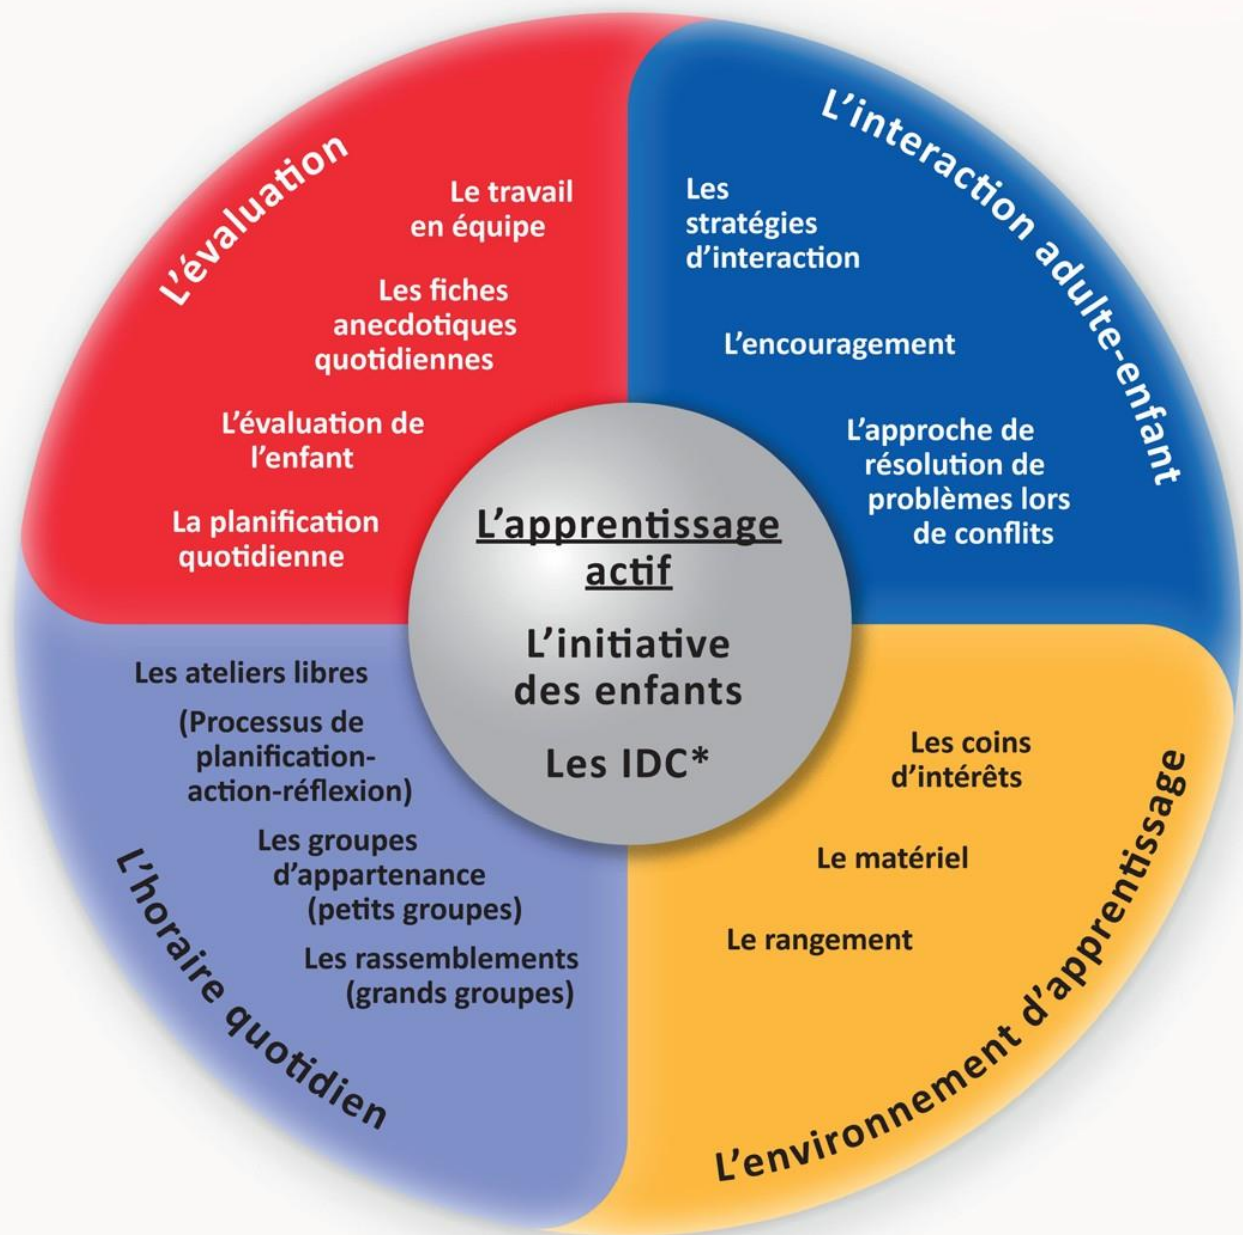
L'évaluation

Le travail en équipe

Les fiches anecdotiques quotidiennes

L'évaluation de l'enfant

La planification quotidienne

L'interaction adulte-enfant

Les stratégies d'interaction

L'encouragement

L'approche de résolution de problèmes lors de conflits

L'apprentissage actif

L'initiative des enfants

Les IDC*

Les ateliers libres

(Processus de planification-action-réflexion)

Les groupes d'appartenance (petits groupes)

Les rassemblements (grands groupes)

L'horaire quotidien

Les coins d'intérêts

Le matériel

Le rangement

L'environnement d'apprentissage